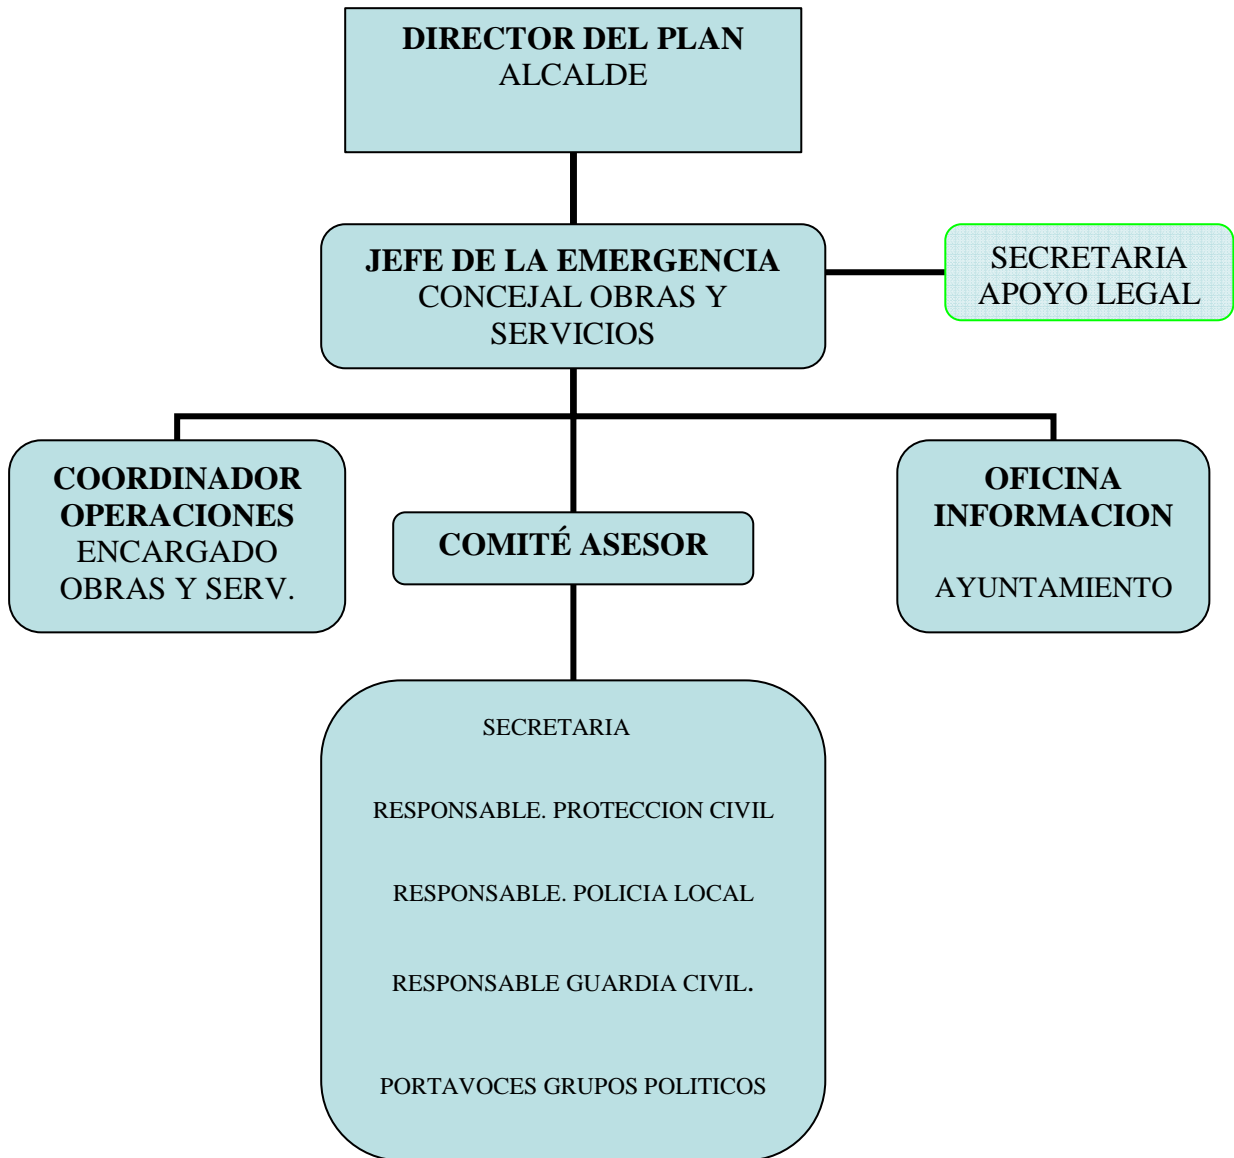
DIRECTOR DEL PLAN
ALCALDE

JEFE DE LA EMERGENCIA
CONCEJAL OBRAS Y SERVICIOS

SECRETARIA
APOYO LEGAL

COORDINADOR OPERACIONES
ENCARGADO OBRAS Y SERV.

COMITÉ ASESOR

OFICINA INFORMACION

AYUNTAMIENTO

SECRETARIA

RESPONSABLE. PROTECCION CIVIL

RESPONSABLE. POLICIA LOCAL

RESPONSABLE GUARDIA CIVIL.

PORTAVOCES GRUPOS POLITICOS